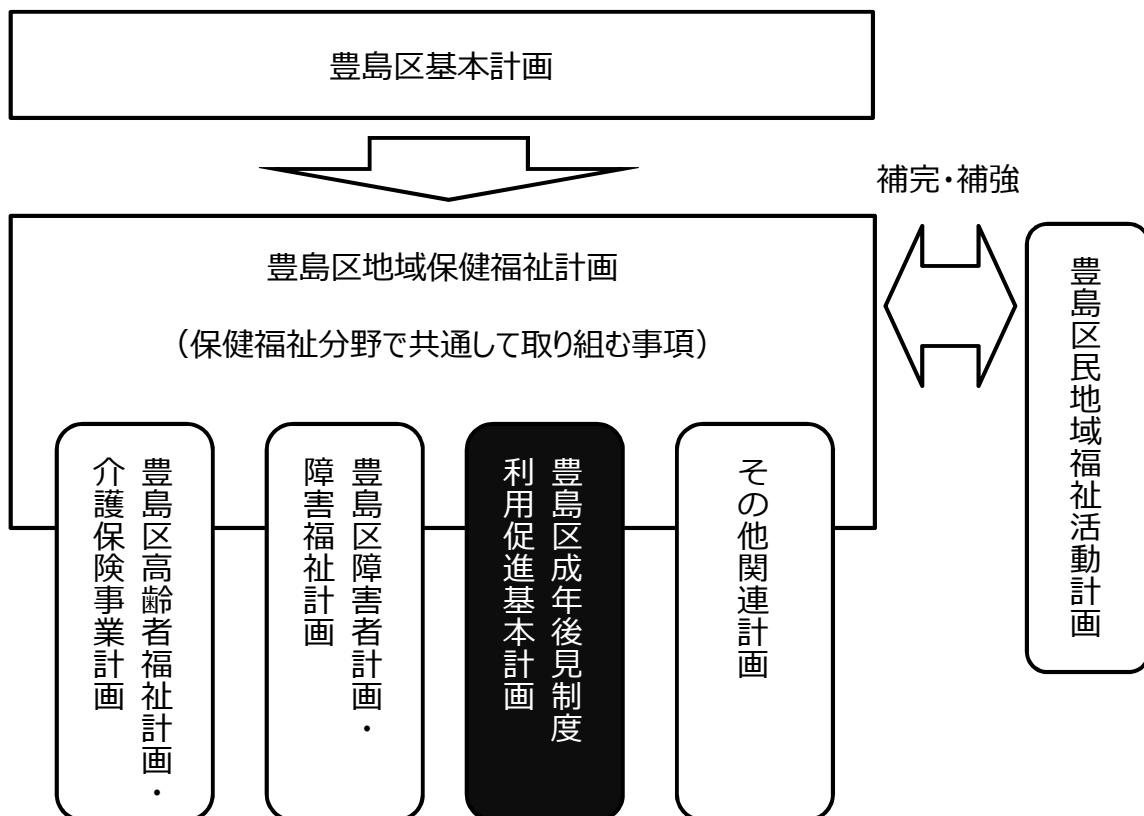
豊島区基本計画

補完・補強

豊島区地域保健福祉計画

（保健福祉分野で共通して取り組む事項）

豊島区高齢者福祉計画・介護保険事業計画

豊島区障害者計画・障害福祉計画

豊島区成年後見制度利用促進基本計画

その他関連計画

豊島区民地域福祉活動計画